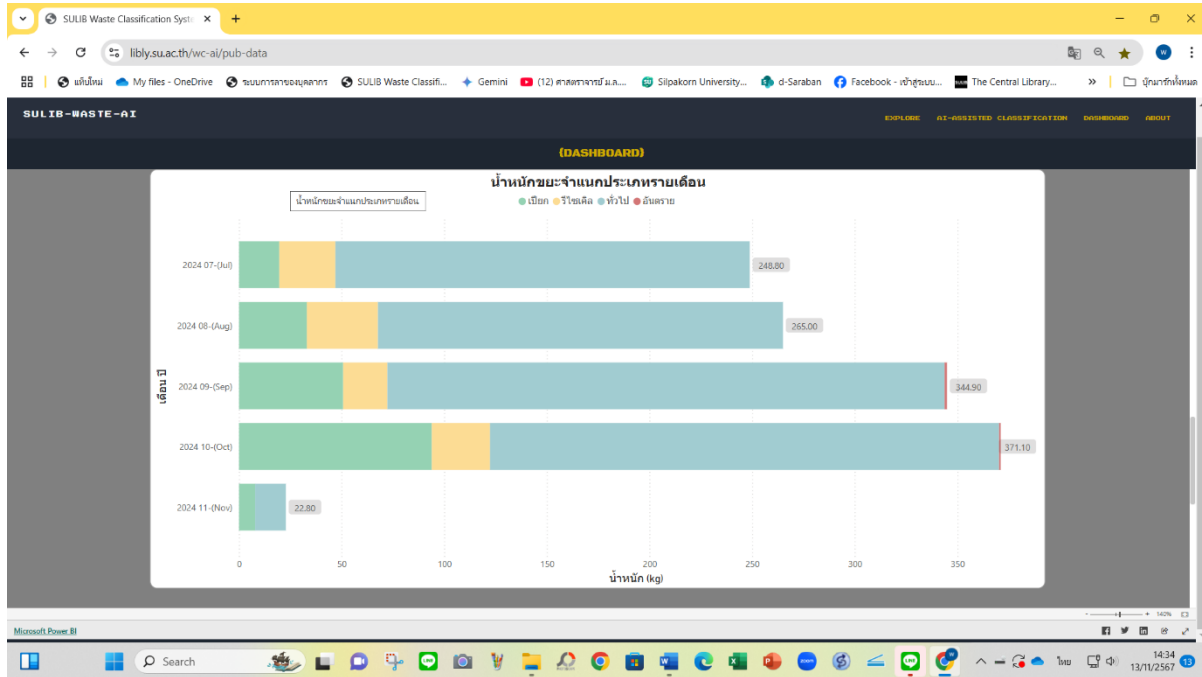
SULIB Waste Classification Syst ×

+

libly.su.ac.th/wc-ai/pub-data

แท็บใหม่ | My files - OneDrive | ระบบการลาของบุคลากร | SULIB Waste Classifi... | Gemini | (12) ศาสตราจารย์ ม.ล.... | Silpakorn University... | d-Saraban | Facebook - เข้าสู่ระบบ... | The Central Library... | » | บุ๊กมาร์กทั้งหมด

SULIB-WASTE-AI

EXPLORE AI-ASSISTED CLASSIFICATION DASHBOARD ABOUT

(DASHBOARD)

น้ำหนักขยะจำแนกประเภทรายเดือน

น้ำหนักขยะจำแนกประเภทรายเดือน

เปียก รีไซเคิล ทั่วไป อันตราย

2024 07-(Jul) 248.80

2024 08-(Aug) 265.00

2024 09-(Sep) 344.90

2024 10-(Oct) 371.10

2024 11-(Nov) 22.80

เดือน ปี

0 50 100 150 200 250 300 350

น้ำหนัก (kg)

Microsoft Power BI

140%

Search

ไทย

14:34
13/11/2567

13